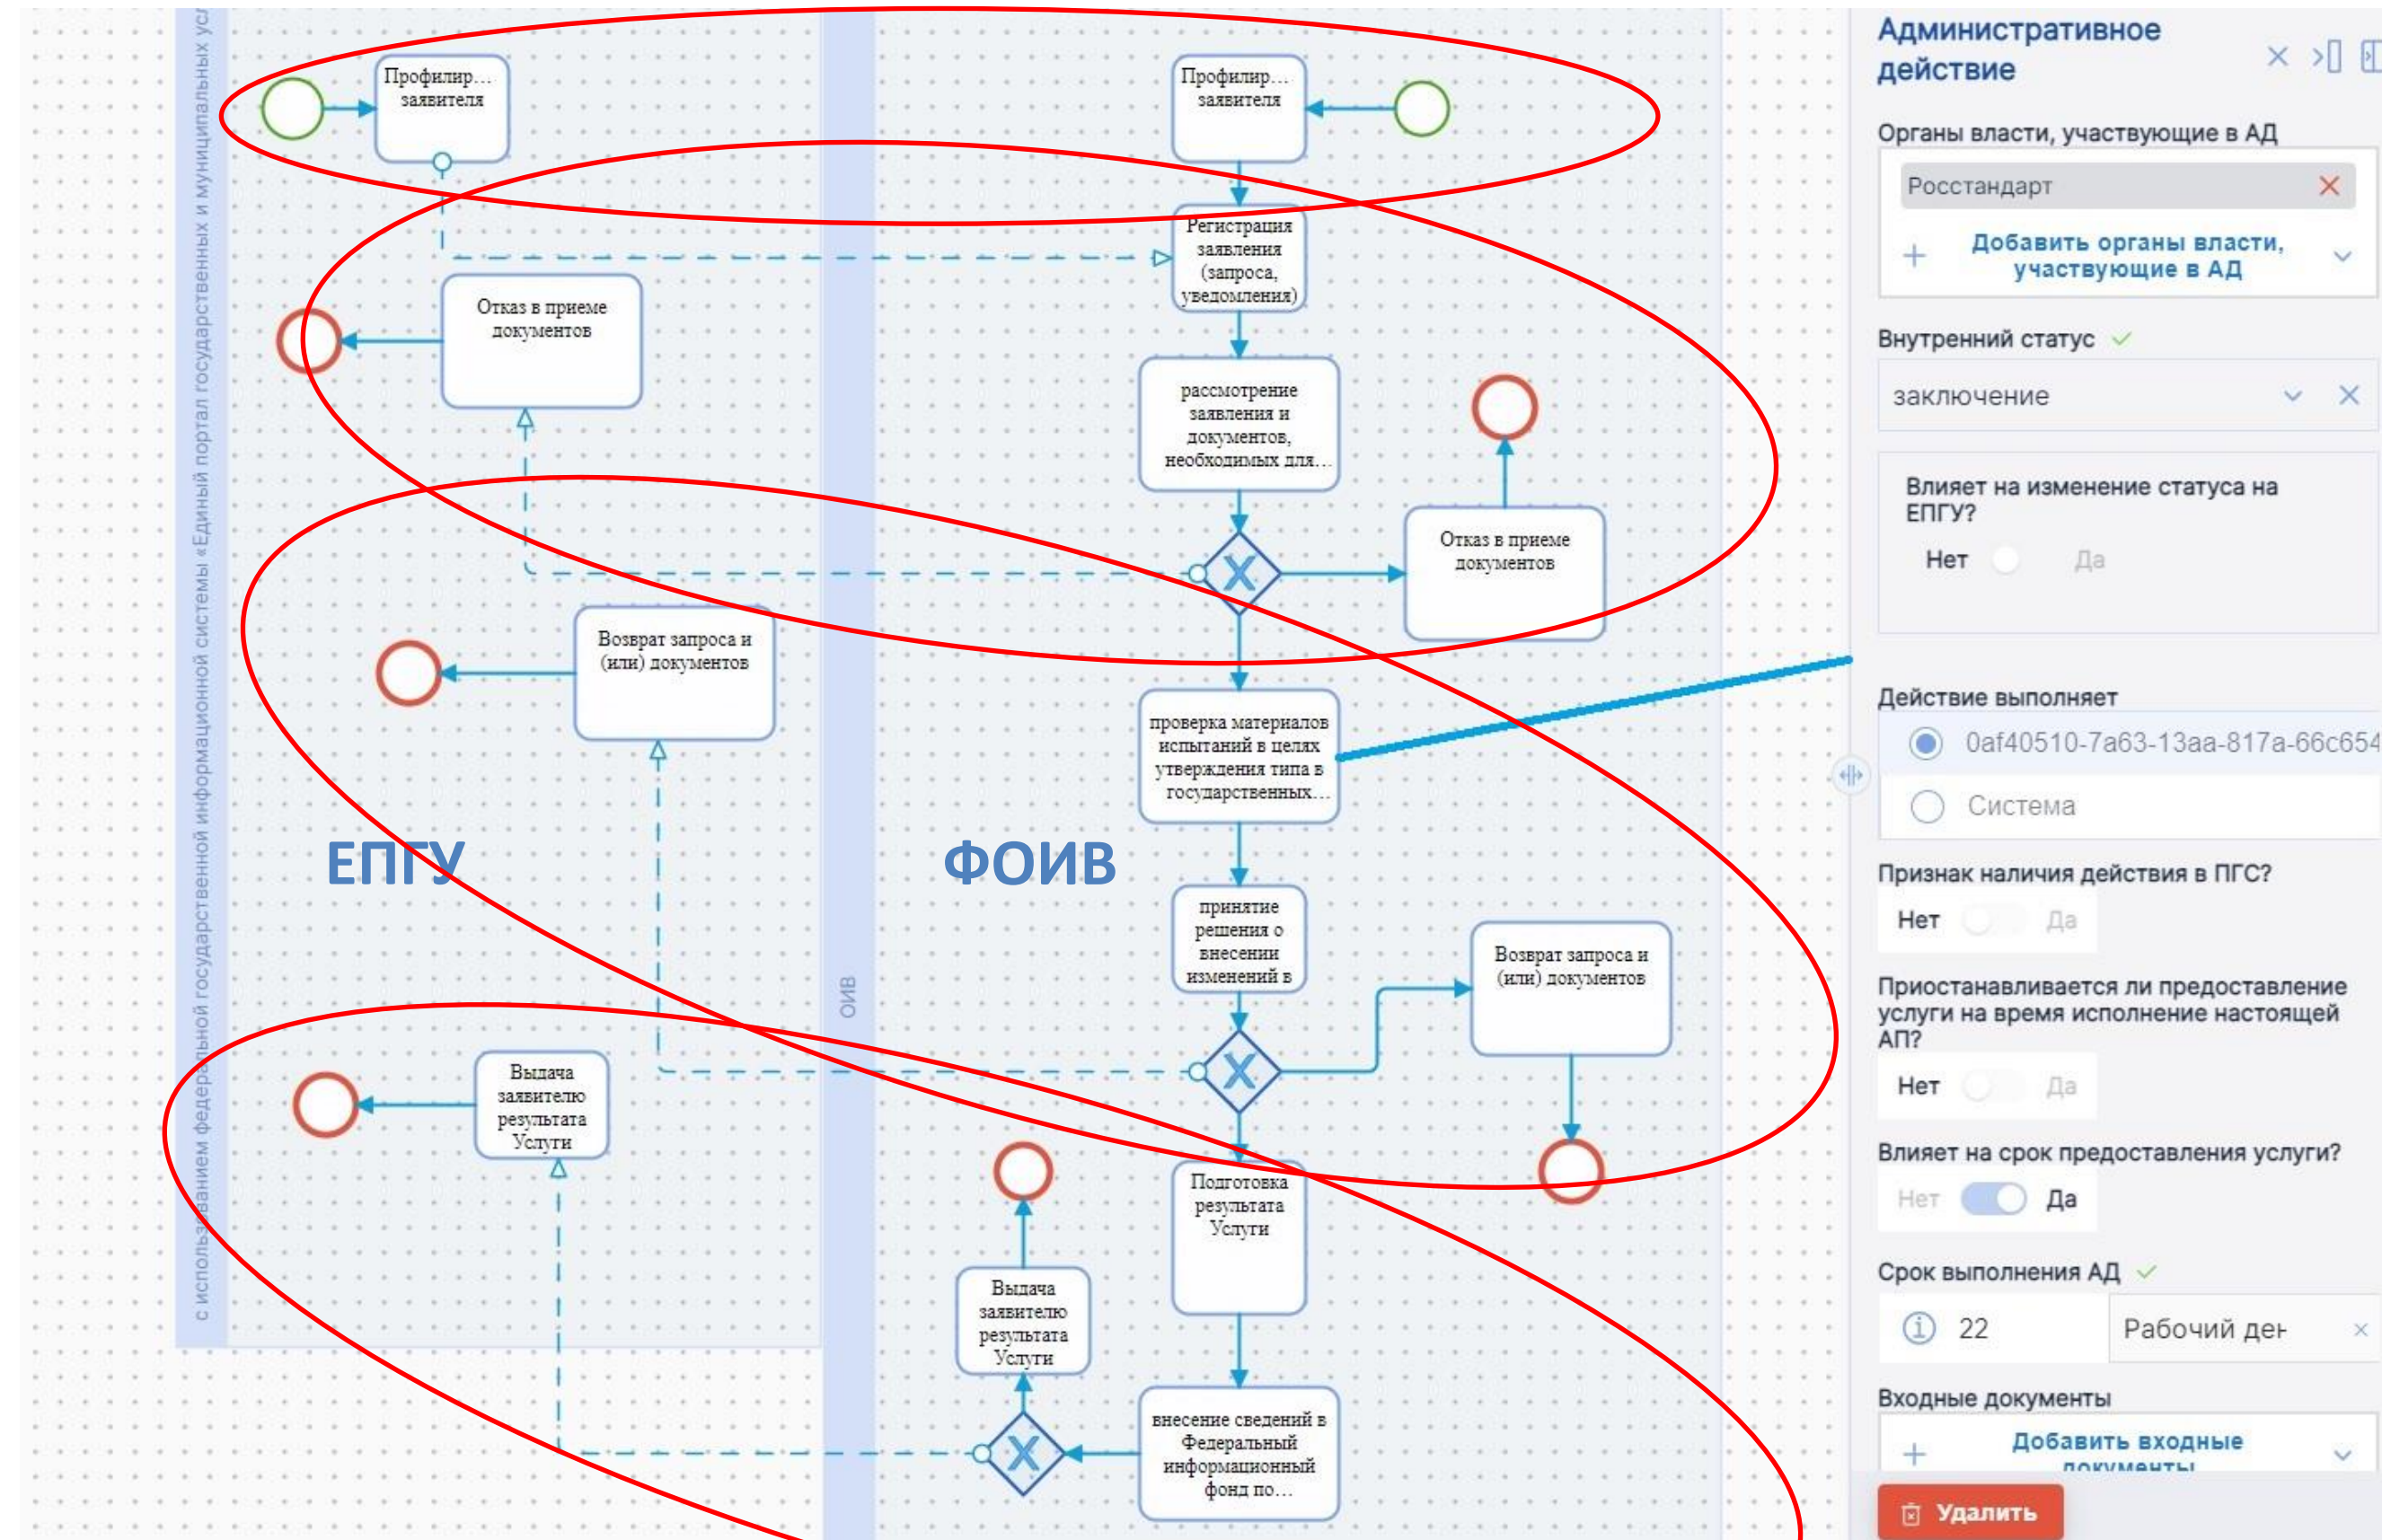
с использованием федеральной государственной информационной системы «Единый портал государственных и муниципальных усл

Профилир... заявителя

Профилир... заявителя

Регистрация заявления (запроса, уведомления)

Отказ в приеме документов

рассмотрение заявления и документов, необходимых для...

Отказ в приеме документов

Возврат запроса и (или) документов

проверка материалов испытаний в целях утверждения типа в государственных...

ЕПГУ

ФОИВ

ОИВ

принятие решения о внесении изменений в

Возврат запроса и (или) документов

Выдача заявителю результата Услуги

Подготовка результата Услуги

Выдача заявителю результата Услуги

внесение сведений в Федеральный информационный фонд по...

Административное действие

Органы власти, участвующие в АД

Росстандарт

Добавить органы власти, участвующие в АД

Внутренний статус

заключение

Влияет на изменение статуса на ЕПГУ?

Нет Да

Действие выполняет

0af40510-7a63-13aa-817a-66c654

Система

Признак наличия действия в ПГС?

Нет Да

Приостанавливается ли предоставление услуги на время исполнение настоящей АП?

Нет Да

Влияет на срок предоставления услуги?

Нет Да

Срок выполнения АД

22 Рабочий дең

Входные документы

Добавить входные документы

Удалить